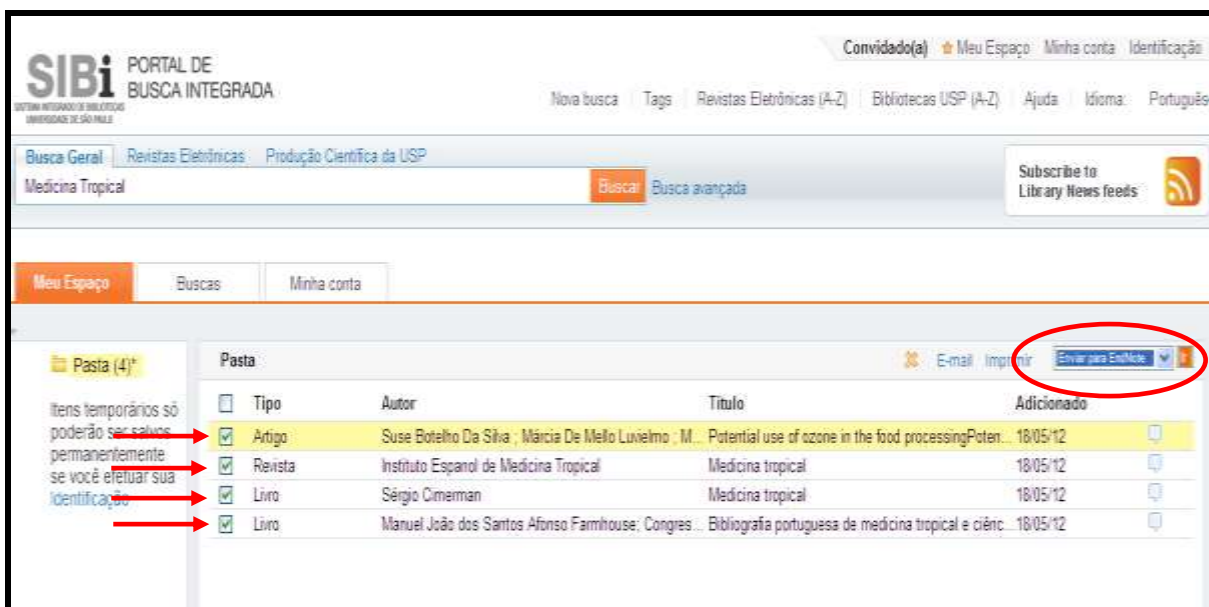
SIBi PORTAL DE BUSCA INTEGRADA
SISTEMA INTEGRADO DE BIBLIOTECAS UNIVERSIDADE DE SÃO PAULO

Convidado(a) Meu Espaço Minha conta Identificação

Nova busca | Tags | Revistas Eletrônicas (A-Z) | Bibliotecas USP (A-Z) | Ajuda | Idioma: Português

Busca Geral Revistas Eletrônicas Produção Científica da USP
Medicina Tropical
Buscar Busca avançada

Subscribe to Library News feeds

Meu Espaço Buscas Minha conta

Pasta (4)*

Itens temporários só poderão ser salvos permanentemente se você efetuar sua Identificação

Pasta
E-mail Imprimir Enviar para EndNote

| | Tipo | Autor | Título | Adicionado |
|---|---|---|---|---|
| ☑ | Artigo | Suse Botelho Da Silva ; Márcia De Mello Luvielmo ; M... | Potential use of ozone in the food processingPoten... | 18/05/12 |
| ☑ | Revista | Instituto Espanol de Medicina Tropical | Medicina tropical | 18/05/12 |
| ☑ | Livro | Sérgio Cimerman | Medicina tropical | 18/05/12 |
| ☑ | Livro | Manuel João dos Santos Afonso Farmhouse; Congres... | Bibliografia portuguesa de medicina tropical e ciênc... | 18/05/12 |